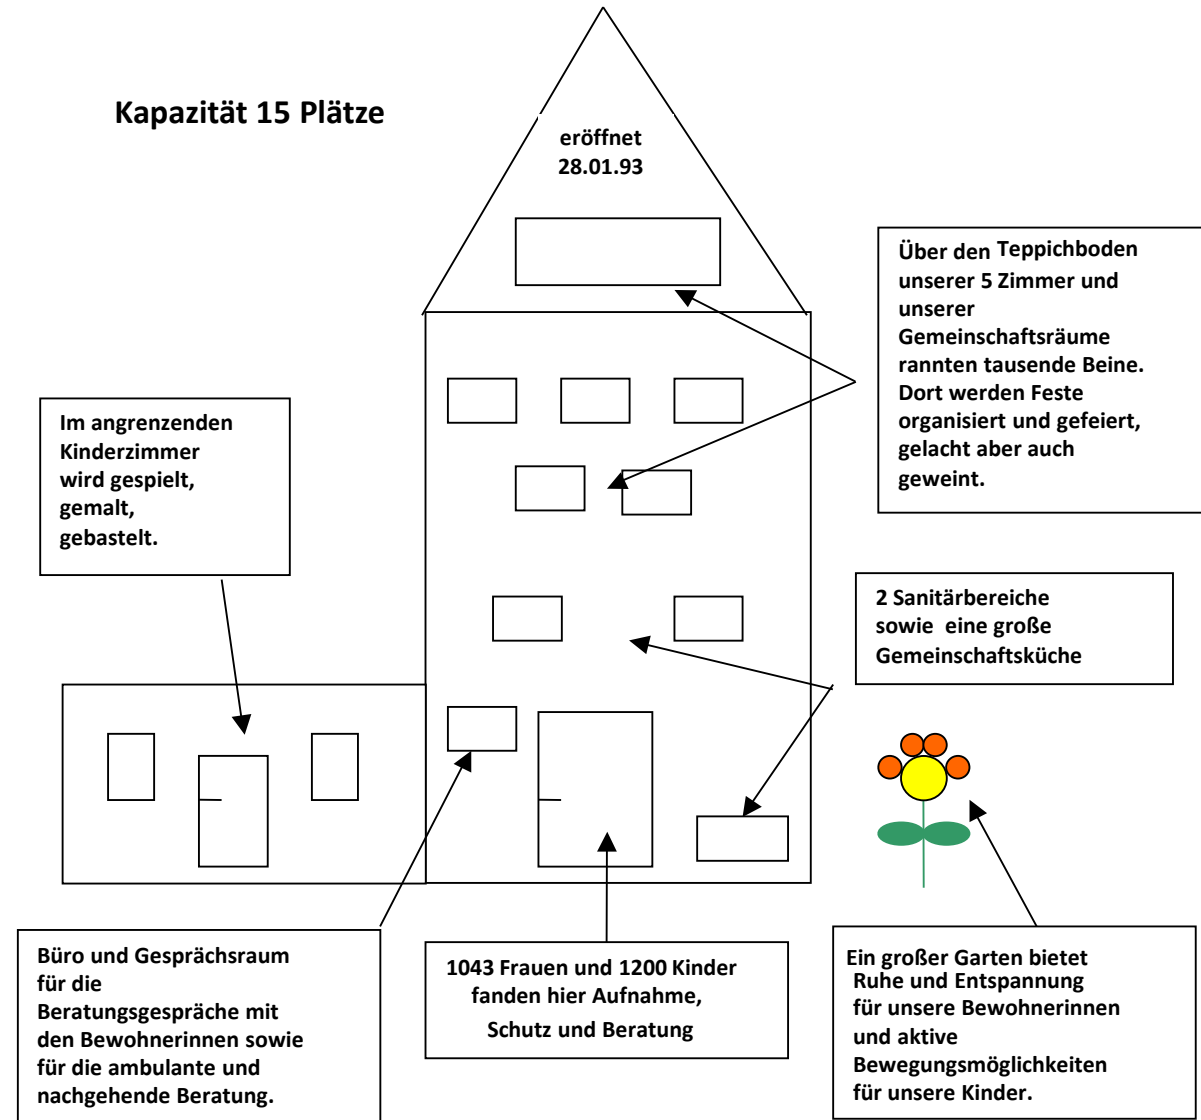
Kapazität 15 Plätze

eröffnet
28.01.93

Über den Teppichboden unserer 5 Zimmer und unserer Gemeinschaftsräume rannten tausende Beine. Dort werden Feste organisiert und gefeiert, gelacht aber auch geweint.

Im angrenzenden Kinderzimmer wird gespielt, gemalt, gebastelt.

2 Sanitärbereiche sowie eine große Gemeinschaftsküche

Büro und Gesprächsraum für die Beratungsgespräche mit den Bewohnerinnen sowie für die ambulante und nachgehende Beratung.

1043 Frauen und 1200 Kinder fanden hier Aufnahme, Schutz und Beratung

Ein großer Garten bietet Ruhe und Entspannung für unsere Bewohnerinnen und aktive Bewegungsmöglichkeiten für unsere Kinder.